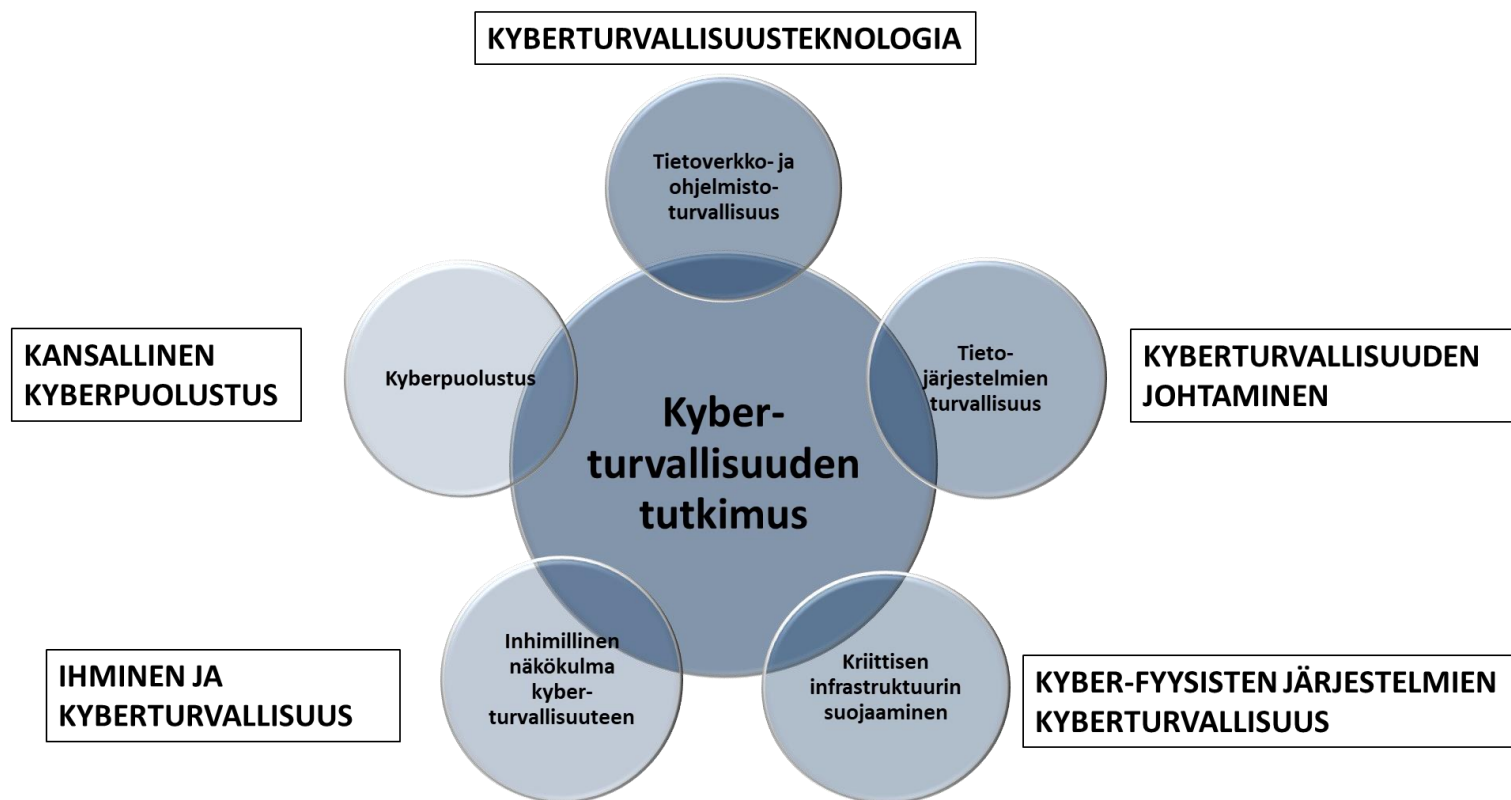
KYBERTURVALLISUUSTEKNOLOGIA

Tietoverkko- ja ohjelmisto-turvallisuus

KANSALLINEN KYBERPUOLUSTUS

Kyberpuolustus

Kyber-turvallisuuden tutkimus

Tieto-järjestelmien turvallisuus

KYBERTURVALLISUUDEN JOHTAMINEN

IHMINEN JA KYBERTURVALLISUUS

Inhimillinen näkökulma kyber-turvallisuuteen

Kriittisen infrastruktuurin suojaaminen

KYBER-FYYSISTEN JÄRJESTELMIEN KYBERTURVALLISUUS